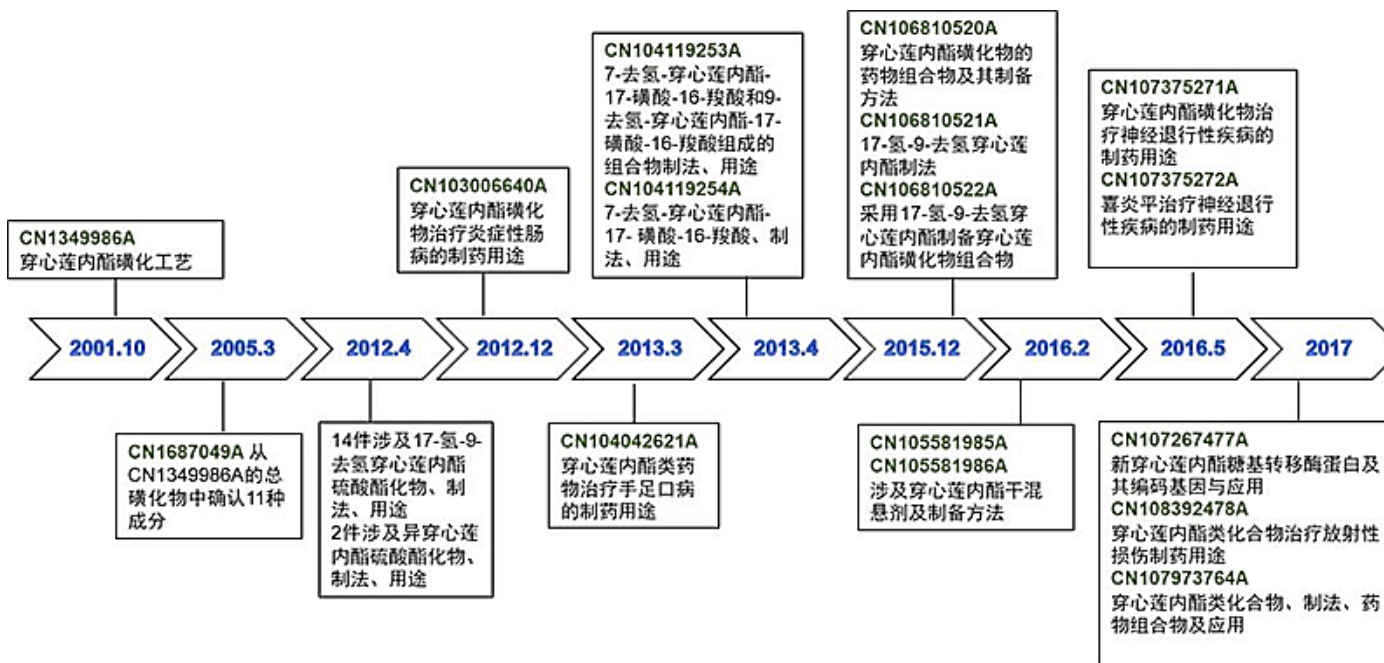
CN1349986A
穿心莲内酯磺化工艺

CN103006640A
穿心莲内酯磺化物治疗炎症性肠病的制药用途

CN104119253A
7-去氢-穿心莲内酯-17-磺酸-16-羧酸和9-去氢-穿心莲内酯-17-磺酸-16-羧酸组成的组合物制法、用途
CN104119254A
7-去氢-穿心莲内酯-17- 磺酸-16-羧酸、制法、用途

CN106810520A
穿心莲内酯磺化物的药物组合物及其制备方法
CN106810521A
17-氢-9-去氢穿心莲内酯制法
CN106810522A
采用17-氢-9-去氢穿心莲内酯制备穿心莲内酯磺化物组合物

CN107375271A
穿心莲内酯磺化物治疗神经退行性疾病的制药用途
CN107375272A
喜炎平治疗神经退行性疾病的制药用途

2001.10
2005.3
2012.4
2012.12
2013.3
2013.4
2015.12
2016.2
2016.5
2017

CN1687049A 从CN1349986A的总磺化物中确认11种成分

14件涉及17-氢-9-去氢穿心莲内酯硫酸酯化物、制法、用途
2件涉及异穿心莲内酯硫酸酯化物、制法、用途

CN104042621A
穿心莲内酯类药物治疗手足口病的制药用途

CN105581985A
CN105581986A
涉及穿心莲内酯干混悬剂及制备方法

CN107267477A
新穿心莲内酯糖基转移酶蛋白及其编码基因与应用
CN108392478A
穿心莲内酯类化合物治疗放射性损伤制药用途
CN107973764A
穿心莲内酯类化合物、制法、药物组合物及应用